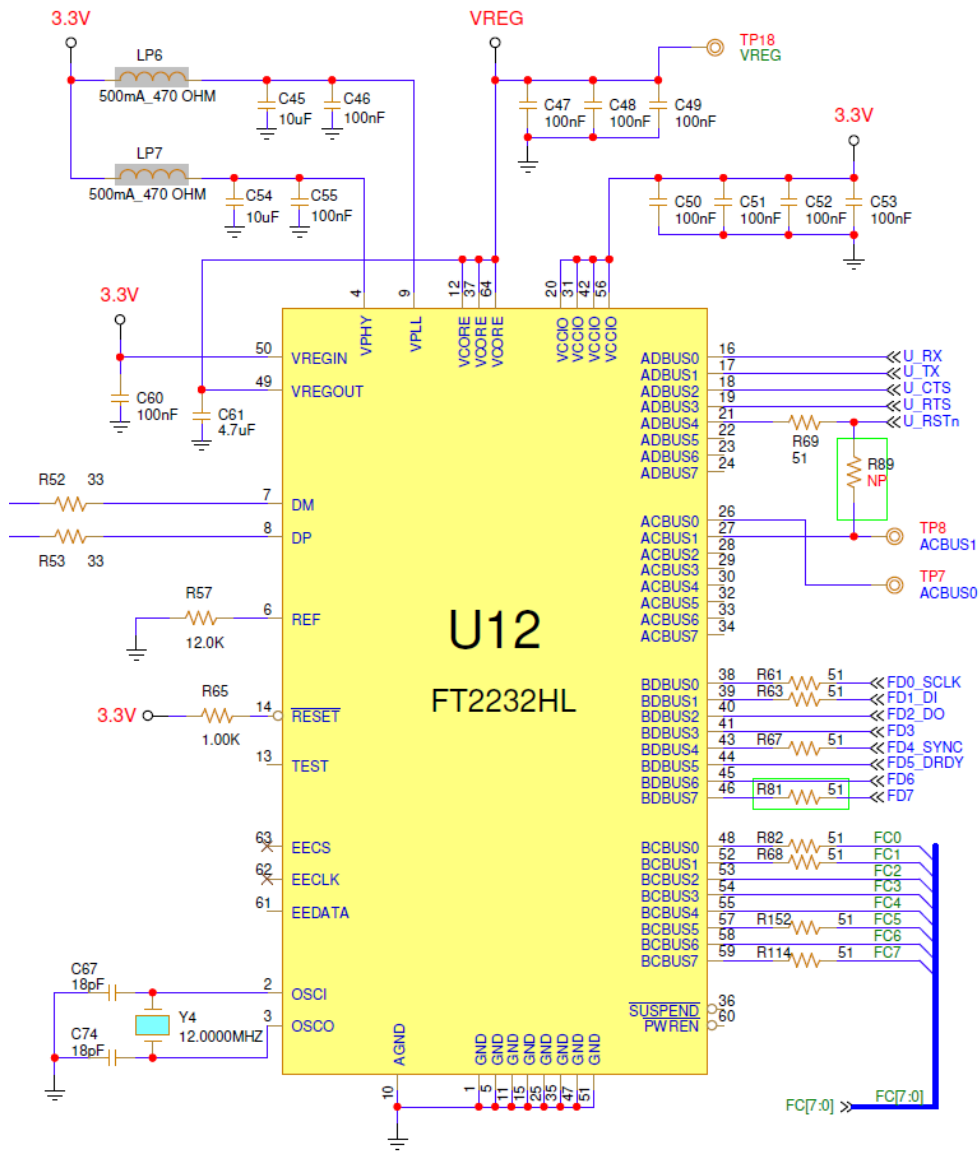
3.3V
LP6
500mA_470 OHM
C45 10uF
C46 100nF
LP7
500mA_470 OHM
C54 10uF
C55 100nF
VREG
C47 100nF
C48 100nF
C49 100nF
TP18 VREG
3.3V
C50 100nF
C51 100nF
C52 100nF
C53 100nF
3.3V
C60 100nF
C61 4.7uF
4 VPHY
9 VPLL
12 37 64 VCORE VCORE VCORE
20 31 42 56 VCCIO VCCIO VCCIO VCCIO
50 VREGIN
49 VREGOUT
R52 33
7 DM
R53 33
8 DP
R57 12.0K
6 REF
3.3V
R65 1.00K
14 $\overline{RESET}$
13 TEST
63 EECS
62 EECLK
61 EEDATA
C67 18pF
C74 18pF
Y4 12.0000MHZ
2 OSCI
3 OSCO
U12
FT2232HL
10 AGND
1 5 11 15 25 35 47 51 GND GND GND GND GND GND GND GND
ADBUS0 16 U_RX
ADBUS1 17 U_TX
ADBUS2 18 U_CTS
ADBUS3 19 U_RTS
ADBUS4 21 R69 51 U_RSTn
ADBUS5 22
ADBUS6 23
ADBUS7 24
R89 NP
ACBUS0 26
ACBUS1 27 TP8 ACBUS1
ACBUS2 28
ACBUS3 29
ACBUS4 30 TP7 ACBUS0
ACBUS5 32
ACBUS6 33
ACBUS7 34
BDBUS0 38 R61 51 FD0_SCLK
BDBUS1 39 R63 51 FD1_DI
BDBUS2 40 FD2_DO
BDBUS3 41 FD3
BDBUS4 43 R67 51 FD4_SYNC
BDBUS5 44 FD5_DRDY
BDBUS6 45 FD6
BDBUS7 46 R81 51 FD7
BCBUS0 48 R82 51 FC0
BCBUS1 52 R68 51 FC1
BCBUS2 53 FC2
BCBUS3 54 FC3
BCBUS4 55 FC4
BCBUS5 57 R152 51 FC5
BCBUS6 58 FC6
BCBUS7 59 R114 51 FC7
$\overline{SUSPEND}$ 36
PWREN 60
FC[7:0]
FC[7:0]